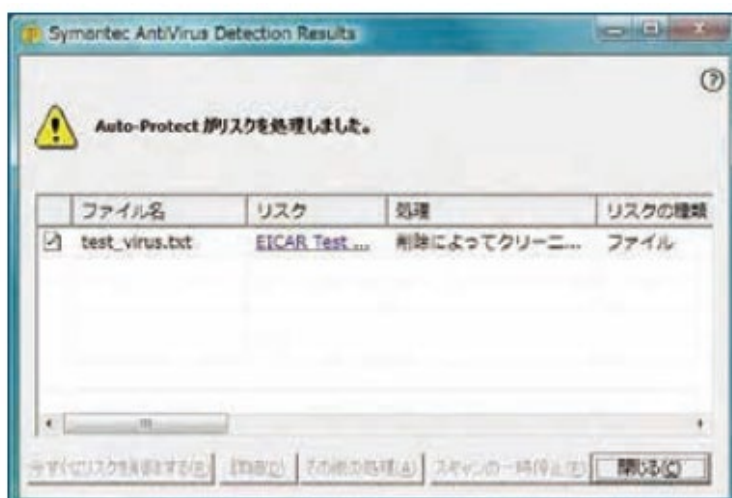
Symantec AntiVirus Detection Results

?

Auto-Protect がリスクを処理しました。

| ファイル名 | リスク | 処理 | リスクの種類 |
|---|---|---|---|
| test_virus.txt | EICAR Test ... | 削除によってクリーニ... | ファイル |

今すぐにリスクを削除する(R) 詳細(D) その他の処理(A) スキャンの一時停止(P) 閉じる(C)